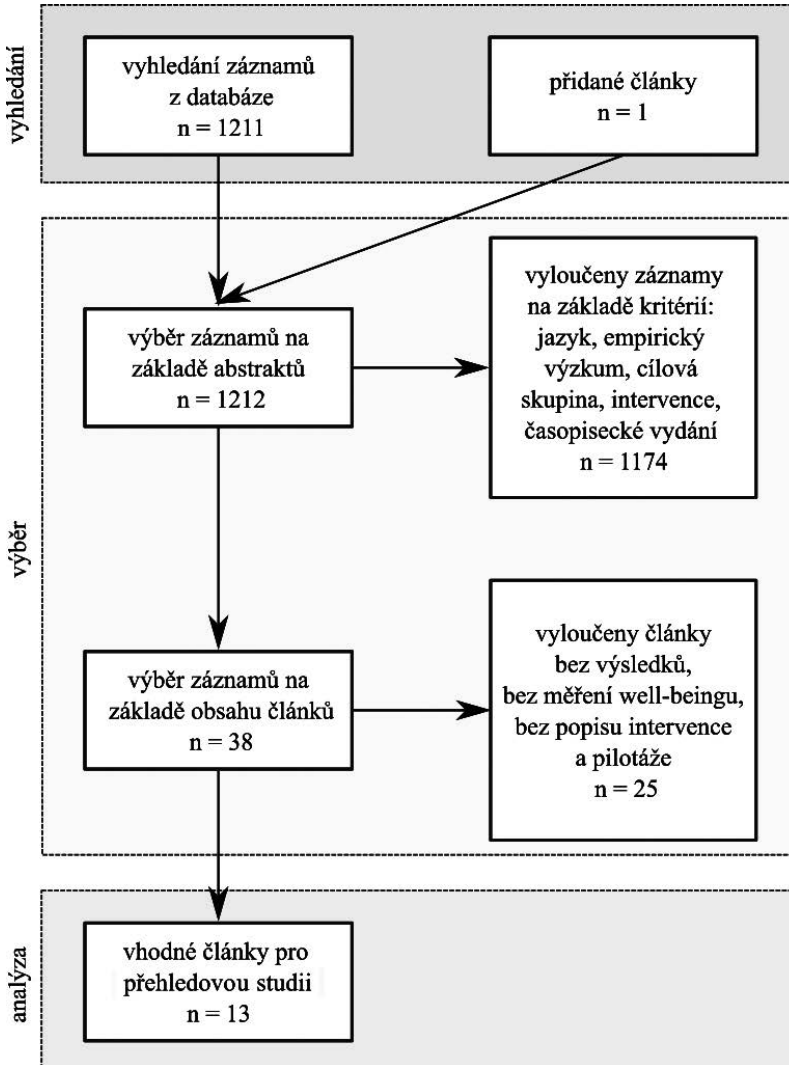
vyhledání

vyhledání záznamů z databáze
n = 1211

přidané články
n = 1

výběr

výběr záznamů na základě abstraktů
n = 1212

vyloučeny záznamy na základě kritérií: jazyk, empirický výzkum, cílová skupina, intervence, časopisecké vydání
n = 1174

výběr záznamů na základě obsahu článků
n = 38

vyloučeny články bez výsledků, bez měření well-beingu, bez popisu intervence a pilotáže
n = 25

analýza

vhodné články pro přehledovou studii
n = 13